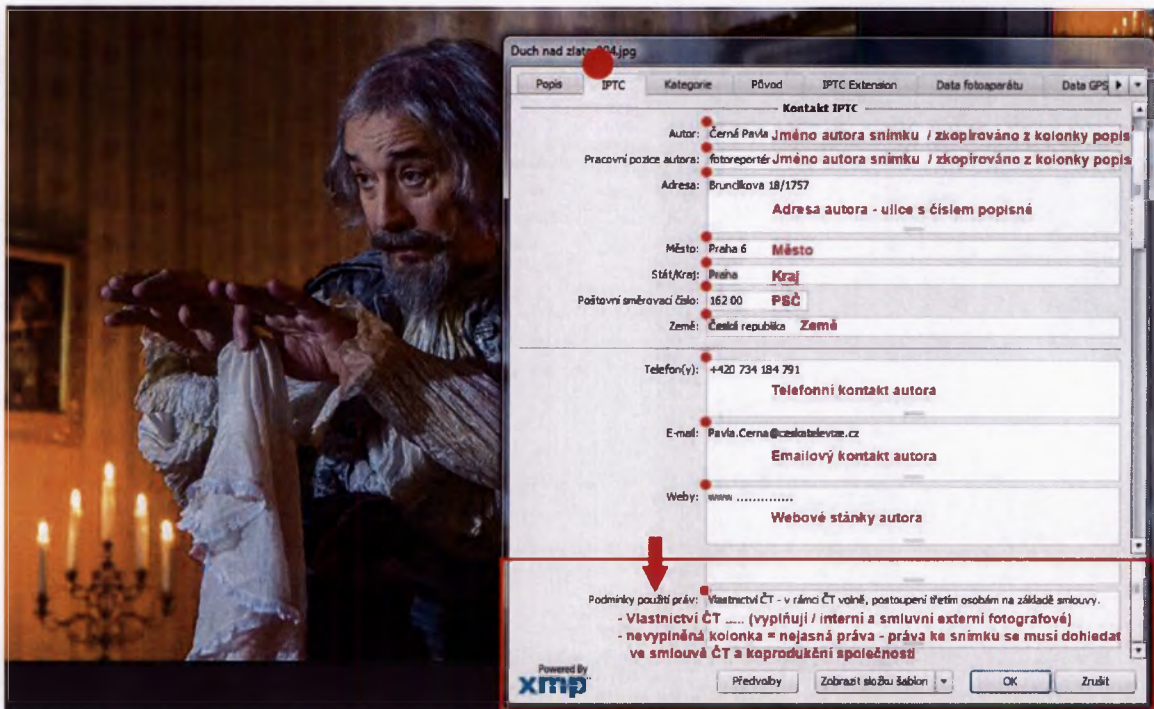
Duch nad zlat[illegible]004.jpg

Popis | IPTC | Kategorie | Původ | IPTC Extension | Data fotoaparátu | Data GPS

Kontakt IPTC

Autor: Černá Pavla Jméno autora snímku / zkopírováno z kolonky popis

Pracovní pozice autora: fotoreportér Jméno autora snímku / zkopírováno z kolonky popis

Adresa: Bruncllkova 18/1757
Adresa autora - ulice s číslem popisné

Město: Praha 6 Město

Stát/Kraj: Praha Kraj

Poštovní směrovací číslo: 162 00 PSČ

Země: Česká republika Země

Telefon(y): +420 734 184 791
Telefonní kontakt autora

E-mail: Pavla.Cerna@ceskatelevize.cz
Emailový kontakt autora

Weby: www .............
Webové stánky autora

Podmínky použití práv: Vlastnictví ČT - v rámci ČT volně, postoupení třetím osobám na základě smlouvy.
- Vlastnictví ČT ..... (vyplňují / interní a smluvní externí fotografové)
- nevyplněná kolonka = nejasná práva - práva ke snímku se musí dohledat ve smlouvě ČT a koprodukční společnosti

Powered By xmp

Předvolby | Zobrazit složku šablon | OK | Zrušit